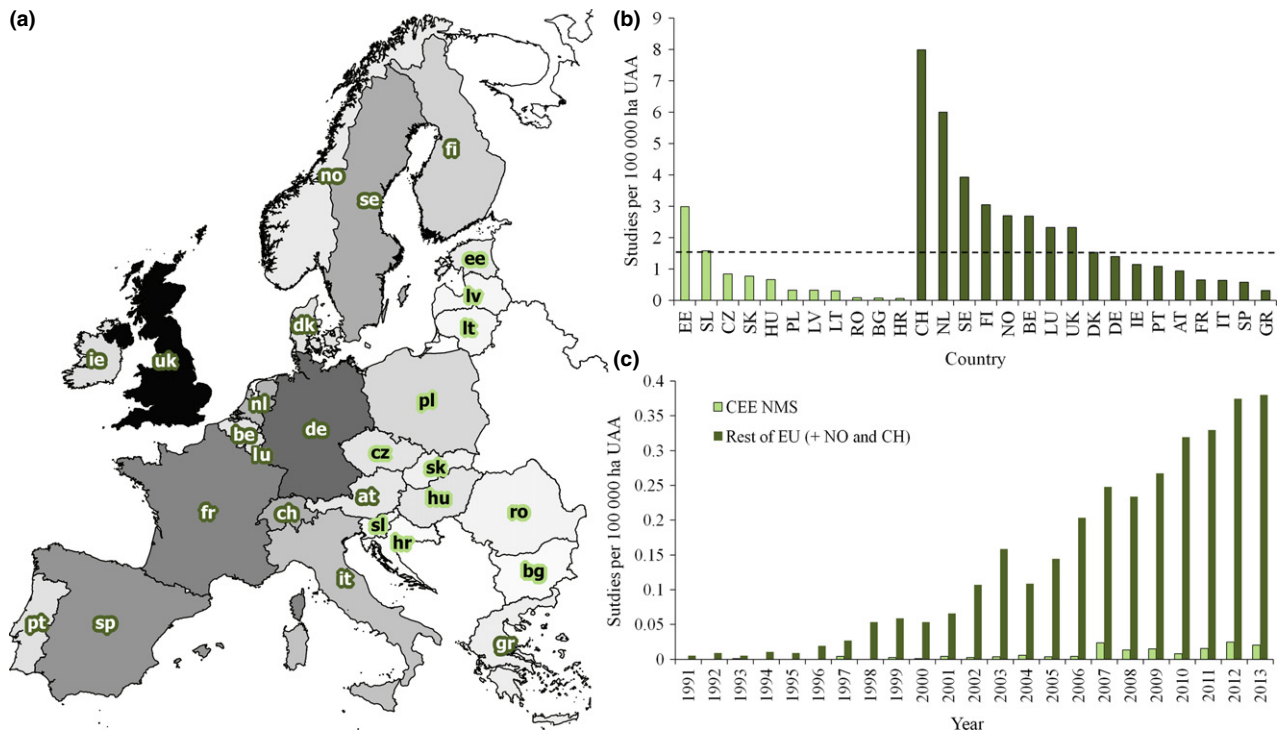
(a)

fi
no
se
ee
lv
lt
dk
ie
uk
nl
de
pl
be
lu
cz
sk
fr
at
hu
ro
ch
sl
hr
it
bg
pt
sp
gr

(b)

Studies per 100 000 ha UAA

9
8
7
6
5
4
3
2
1
0

EE SL CZ SK HU PL LV LT RO BG HR CH NL SE FI NO BE LU UK DK DE IE PT AT FR IT SP GR

Country

(c)

CEE NMS
Rest of EU (+ NO and CH)

Sutdies per 100 000 ha UAA

0.4
0.35
0.3
0.25
0.2
0.15
0.1
0.05
0

1991 1992 1993 1994 1995 1996 1997 1998 1999 2000 2001 2002 2003 2004 2005 2006 2007 2008 2009 2010 2011 2012 2013

Year